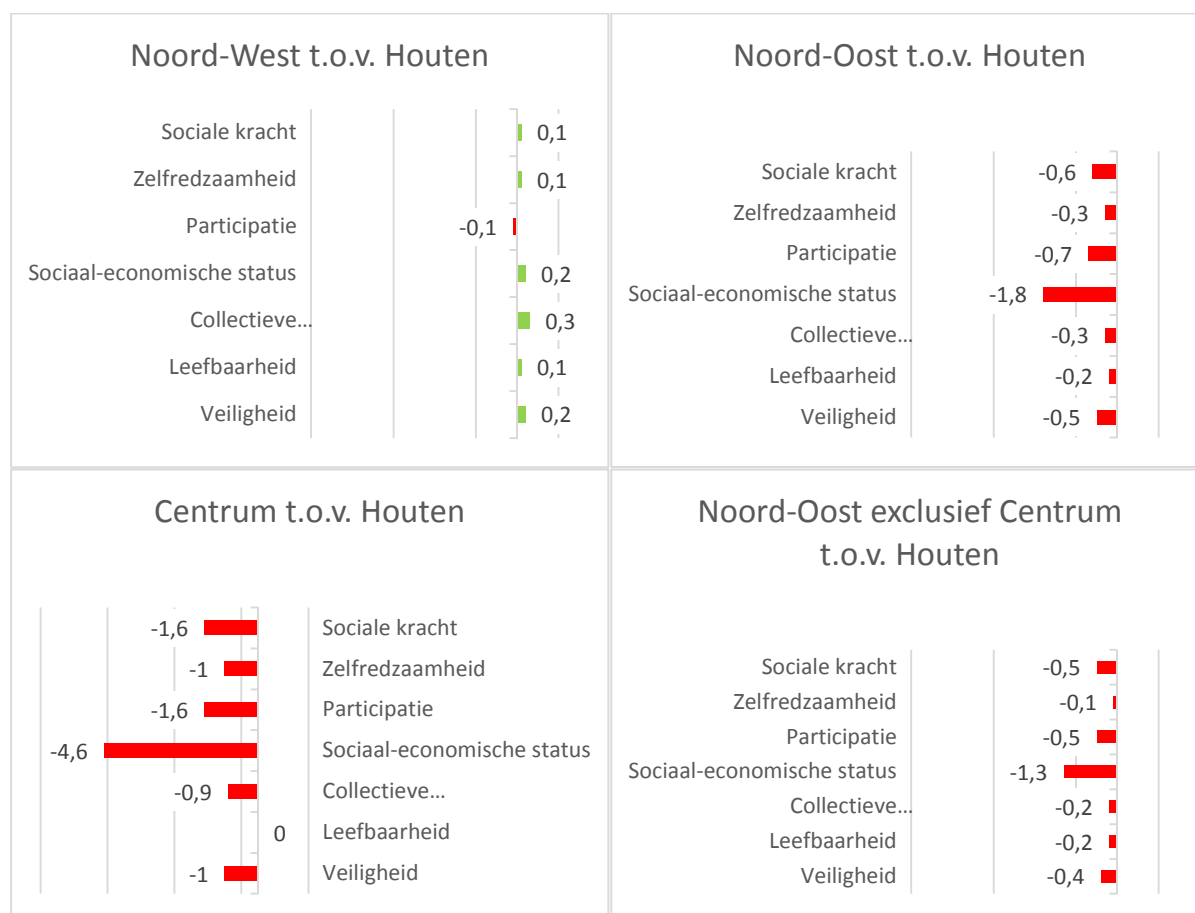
Noord-West t.o.v. Houten

Sociale kracht 0,1
Zelfredzaamheid 0,1
Participatie -0,1
Sociaal-economische status 0,2
Collectieve... 0,3
Leefbaarheid 0,1
Veiligheid 0,2

Noord-Oost t.o.v. Houten

Sociale kracht -0,6
Zelfredzaamheid -0,3
Participatie -0,7
Sociaal-economische status -1,8
Collectieve... -0,3
Leefbaarheid -0,2
Veiligheid -0,5

Centrum t.o.v. Houten

-1,6 Sociale kracht
-1 Zelfredzaamheid
-1,6 Participatie
-4,6 Sociaal-economische status
-0,9 Collectieve...
0 Leefbaarheid
-1 Veiligheid

Noord-Oost exclusief Centrum t.o.v. Houten

Sociale kracht -0,5
Zelfredzaamheid -0,1
Participatie -0,5
Sociaal-economische status -1,3
Collectieve... -0,2
Leefbaarheid -0,2
Veiligheid -0,4